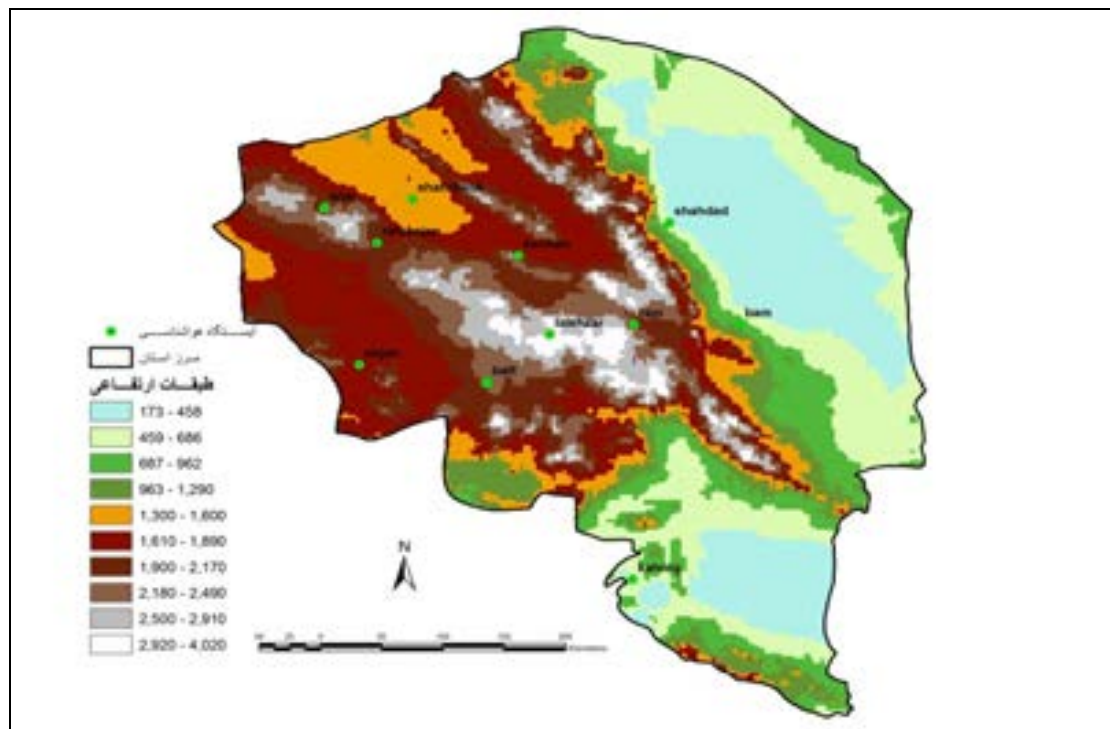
shahdad
bam
kahnuj
shahrbabak
rafsanjan
kerman
sirjan
baft
lalehzar
rayen

ایستگاه هواشناسی
مرز استان
طبقات ارتفاعی
173 - 458
459 - 686
687 - 962
963 - 1,290
1,300 - 1,600
1,610 - 1,890
1,900 - 2,170
2,180 - 2,490
2,500 - 2,910
2,920 - 4,020

N

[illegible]